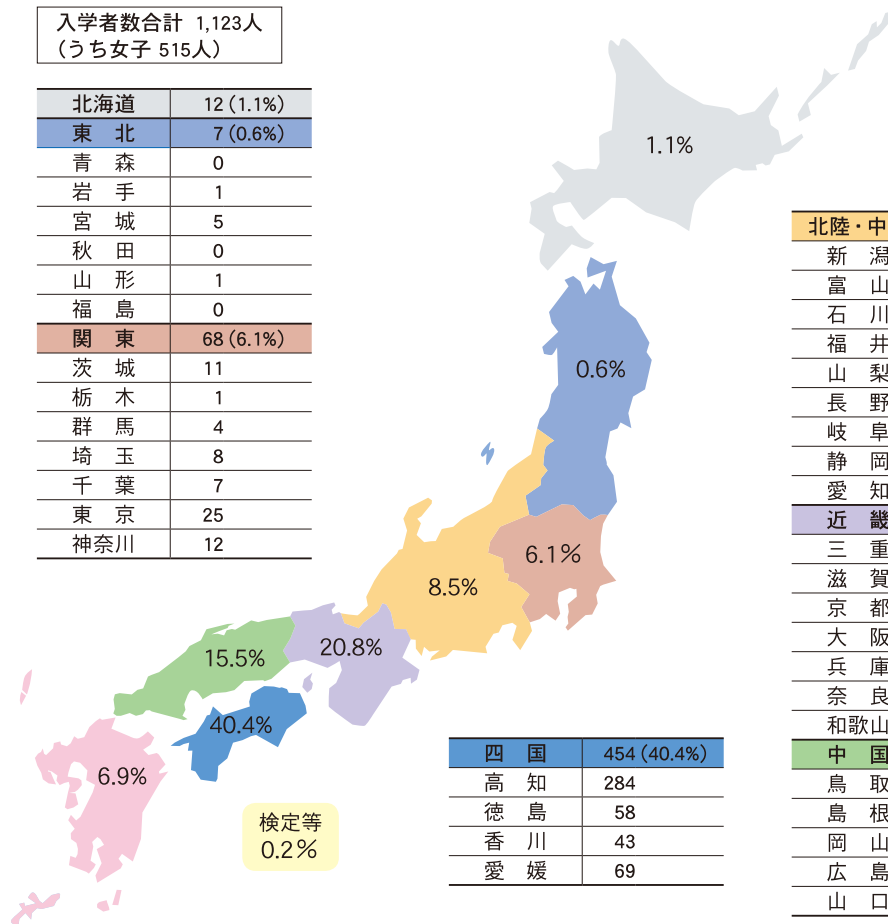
入学者数合計 1,123人
（うち女子 515人）

| 北海道 | 12（1.1%） |
|---|---|
| 東　北 | 7（0.6%） |
| 青　森 | 0 |
| 岩　手 | 1 |
| 宮　城 | 5 |
| 秋　田 | 0 |
| 山　形 | 1 |
| 福　島 | 0 |
| 関　東 | 68（6.1%） |
| 茨　城 | 11 |
| 栃　木 | 1 |
| 群　馬 | 4 |
| 埼　玉 | 8 |
| 千　葉 | 7 |
| 東　京 | 25 |
| 神奈川 | 12 |

1.1%
0.6%
6.1%
8.5%
20.8%
15.5%
40.4%
6.9%

検定等
0.2%

| 四　国 | 454（40.4%） |
|---|---|
| 高　知 | 284 |
| 徳　島 | 58 |
| 香　川 | 43 |
| 愛　媛 | 69 |

| 北陸・中 |
|---|
| 新　潟 |
| 富　山 |
| 石　川 |
| 福　井 |
| 山　梨 |
| 長　野 |
| 岐　阜 |
| 静　岡 |
| 愛　知 |
| 近　畿 |
| 三　重 |
| 滋　賀 |
| 京　都 |
| 大　阪 |
| 兵　庫 |
| 奈　良 |
| 和歌山 |
| 中　国 |
| 鳥　取 |
| 島　根 |
| 岡　山 |
| 広　島 |
| 山　口 |